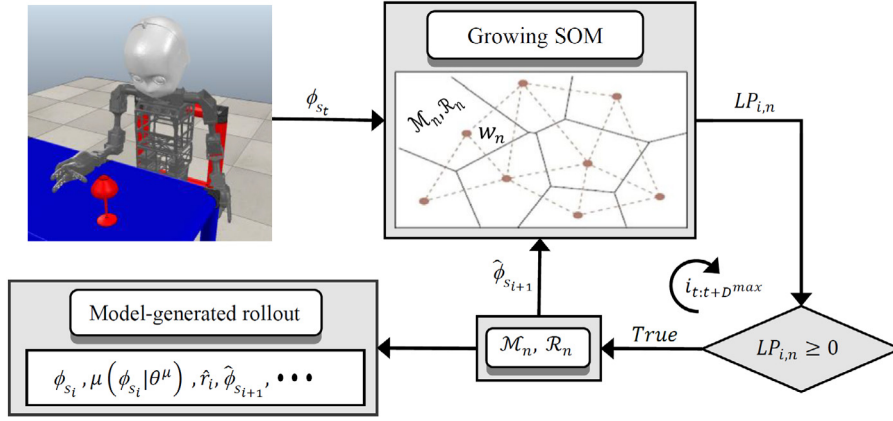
Growing SOM

$\phi_{s_t}$

$\mathcal{M}_n, \mathcal{R}_n$

$w_n$

$LP_{i,n}$

$\hat{\phi}_{s_{i+1}}$

$i_{t:t+D^{max}}$

Model-generated rollout

True

$\mathcal{M}_n, \mathcal{R}_n$

$LP_{i,n} \geq 0$

$\phi_{s_i}, \mu\left(\phi_{s_i}|\theta^{\mu}\right), \hat{r}_i, \hat{\phi}_{s_{i+1}}, \cdots$